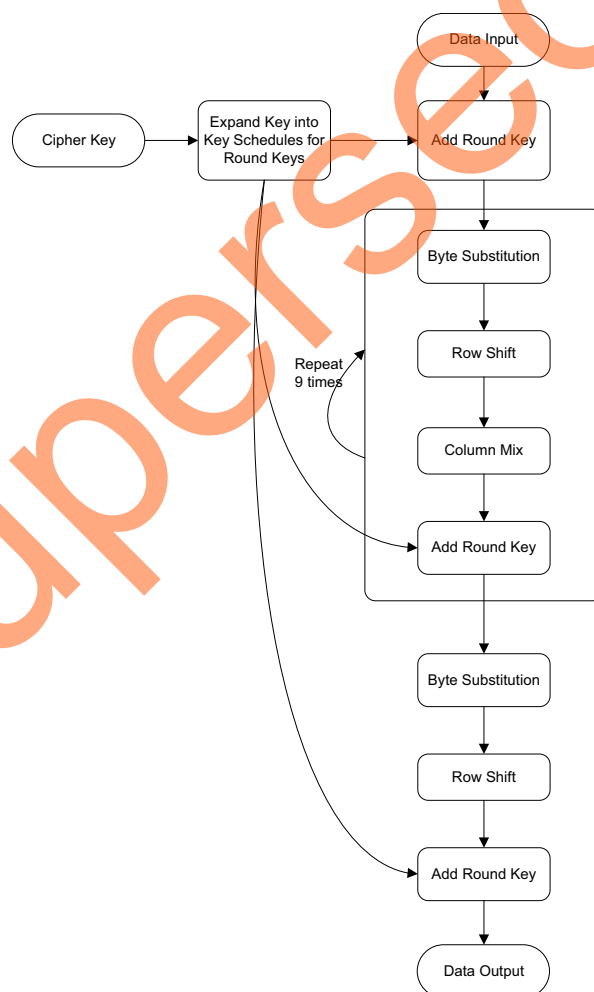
Data Input

Cipher Key

Expand Key into Key Schedules for Round Keys

Add Round Key

Byte Substitution

Repeat 9 times

Row Shift

Column Mix

Add Round Key

Byte Substitution

Row Shift

Add Round Key

Data Output

upers